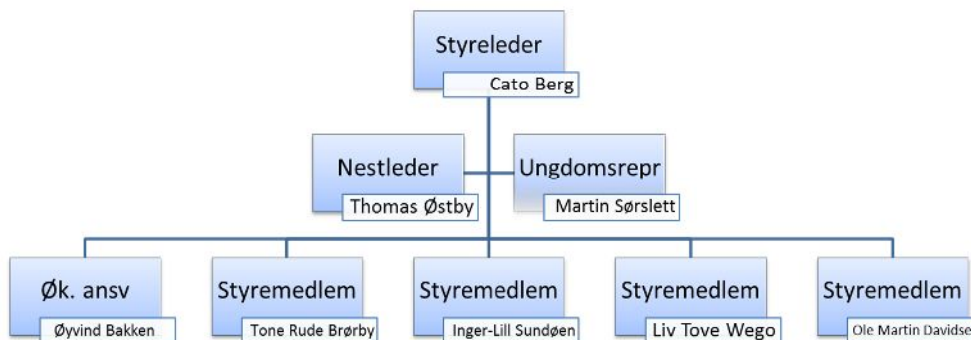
Styreleder
Cato Berg

Nestleder
Thomas Østby

Ungdomsrepr
Martin Sørslett

Øk. ansv
Øyvind Bakken

Styremedlem
Tone Rude Brørby

Styremedlem
Inger-Lill Sundøen

Styremedlem
Liv Tove Wego

Styremedlem
Ole Martin Davidse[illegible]